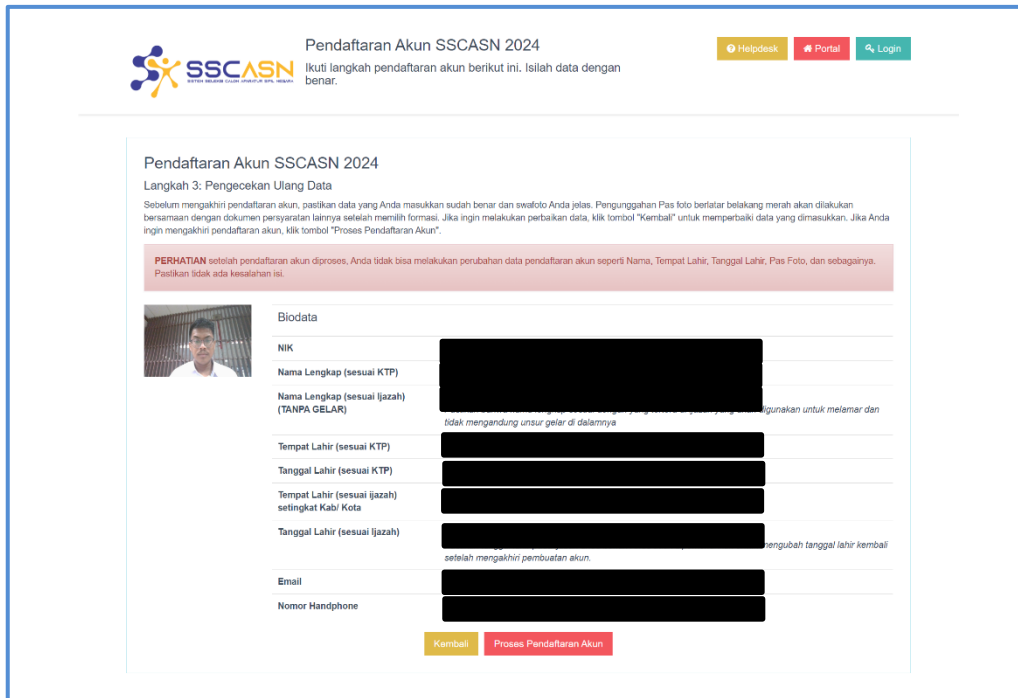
SSCASN
SISTEM SELEKSI CALON APARATUR SIPIL NEGARA

Pendaftaran Akun SSCASN 2024

Ikuti langkah pendaftaran akun berikut ini. Isilah data dengan benar.

Helpdesk Portal Login

Pendaftaran Akun SSCASN 2024

Langkah 3: Pengecekan Ulang Data

Sebelum mengakhiri pendaftaran akun, pastikan data yang Anda masukkan sudah benar dan swafoto Anda jelas. Pengunggahan Pas foto berlatar belakang merah akan dilakukan bersamaan dengan dokumen persyaratan lainnya setelah memilih formasi. Jika ingin melakukan perbaikan data, klik tombol "Kembali" untuk memperbaiki data yang dimasukkan. Jika Anda ingin mengakhiri pendaftaran akun, klik tombol "Proses Pendaftaran Akun".

PERHATIAN setelah pendaftaran akun diproses, Anda tidak bisa melakukan perubahan data pendaftaran akun seperti Nama, Tempat Lahir, Tanggal Lahir, Pas Foto, dan sebagainya. Pastikan tidak ada kesalahan isi.

Biodata

NIK

Nama Lengkap (sesuai KTP)

Nama Lengkap (sesuai Ijazah) (TANPA GELAR)
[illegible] digunakan untuk melamar dan tidak mengandung unsur gelar di dalamnya

Tempat Lahir (sesuai KTP)

Tanggal Lahir (sesuai KTP)

Tempat Lahir (sesuai ijazah) setingkat Kab/ Kota

Tanggal Lahir (sesuai Ijazah)
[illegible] mengubah tanggal lahir kembali setelah mengakhiri pembuatan akun.

Email

Nomor Handphone

Kembali Proses Pendaftaran Akun